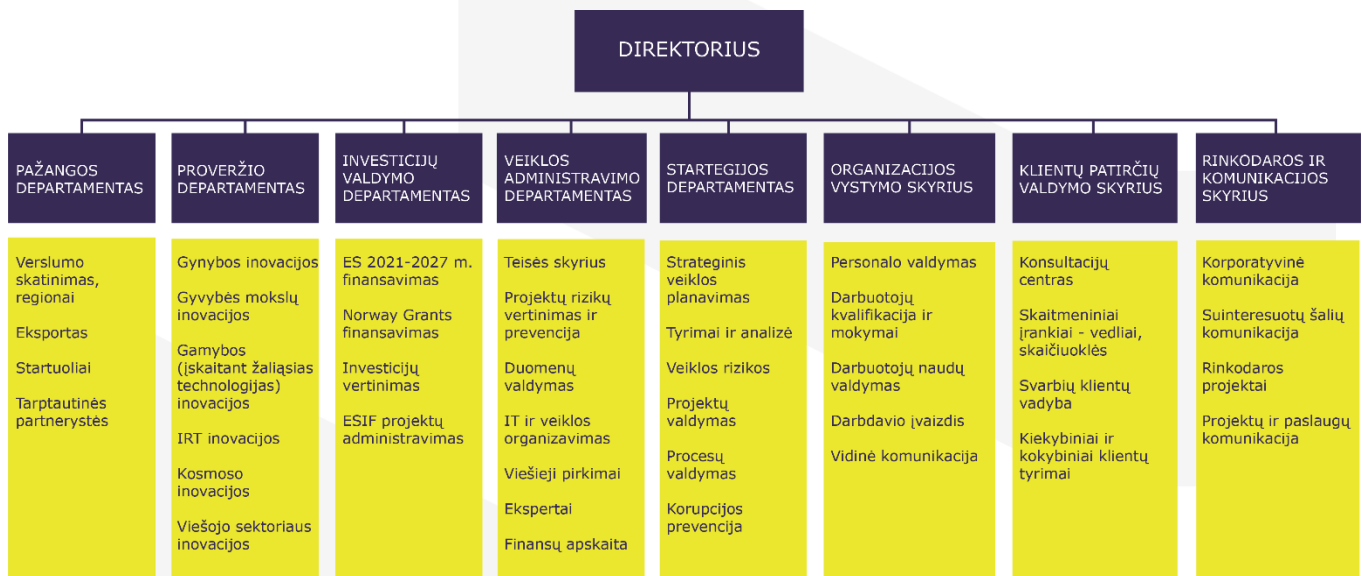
DIREKTORIUS

PAŽANGOS DEPARTAMENTAS

Verslumo skatinimas, regionai

Eksportas

Startuoliai

Tarptautinės partnerystės

PROVERŽIO DEPARTAMENTAS

Gynybos inovacijos

Gyvybės mokslų inovacijos

Gamybos (įskaitant žaliąsias technologijas) inovacijos

IRT inovacijos

Kosmoso inovacijos

Viešojo sektoriaus inovacijos

INVESTICIJŲ VALDYMO DEPARTAMENTAS

ES 2021-2027 m. finansavimas

Norway Grants finansavimas

Investicijų vertinimas

ESIF projektų administravimas

VEIKLOS ADMINISTRAVIMO DEPARTAMENTAS

Teisės skyrius

Projektų rizikų vertinimas ir prevencija

Duomenų valdymas

IT ir veiklos organizavimas

Viešieji pirkimai

Ekspertai

Finansų apskaita

STARTEGIJOS DEPARTAMENTAS

Strateginis veiklos planavimas

Tyrimai ir analizė

Veiklos rizikos

Projektų valdymas

Procesų valdymas

Korupcijos prevencija

ORGANIZACIJOS VYSTYMO SKYRIUS

Personalo valdymas

Darbuotojų kvalifikacija ir mokymai

Darbuotojų naudų valdymas

Darbdavio įvaizdis

Vidinė komunikacija

KLIENTŲ PATIRČIŲ VALDYMO SKYRIUS

Konsultacijų centras

Skaitmeniniai įrankiai - vedliai, skaičiuoklės

Svarbių klientų vadyba

Kiekybiniai ir kokybiniai klientų tyrimai

RINKODAROS IR KOMUNIKACIJOS SKYRIUS

Korporatyvinė komunikacija

Suinteresuotų šalių komunikacija

Rinkodaros projektai

Projektų ir paslaugų komunikacija